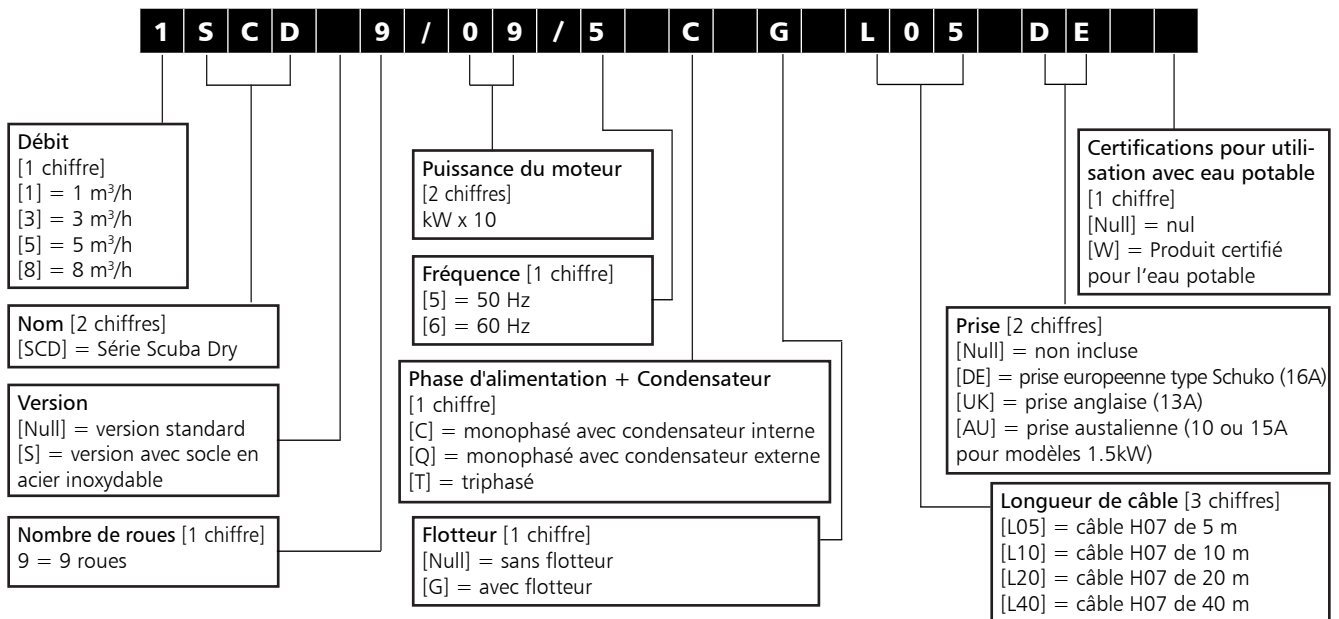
1 S C D 9 / 0 9 / 5 C G L 0 5 D E

Débit
[1 chiffre]
[1] = 1 m³/h
[3] = 3 m³/h
[5] = 5 m³/h
[8] = 8 m³/h

Nom [2 chiffres]
[SCD] = Série Scuba Dry

Version
[Null] = version standard
[S] = version avec socle en acier inoxydable

Nombre de roues [1 chiffre]
9 = 9 roues

Puissance du moteur
[2 chiffres]
kW x 10

Fréquence [1 chiffre]
[5] = 50 Hz
[6] = 60 Hz

Phase d'alimentation + Condensateur
[1 chiffre]
[C] = monophasé avec condensateur interne
[Q] = monophasé avec condensateur externe
[T] = triphasé

Flotteur [1 chiffre]
[Null] = sans flotteur
[G] = avec flotteur

Certifications pour utilisation avec eau potable
[1 chiffre]
[Null] = nul
[W] = Produit certifié pour l'eau potable

Prise [2 chiffres]
[Null] = non incluse
[DE] = prise europeenne type Schuko (16A)
[UK] = prise anglaise (13A)
[AU] = prise austalienne (10 ou 15A pour modèles 1.5kW)

Longueur de câble [3 chiffres]
[L05] = câble H07 de 5 m
[L10] = câble H07 de 10 m
[L20] = câble H07 de 20 m
[L40] = câble H07 de 40 m